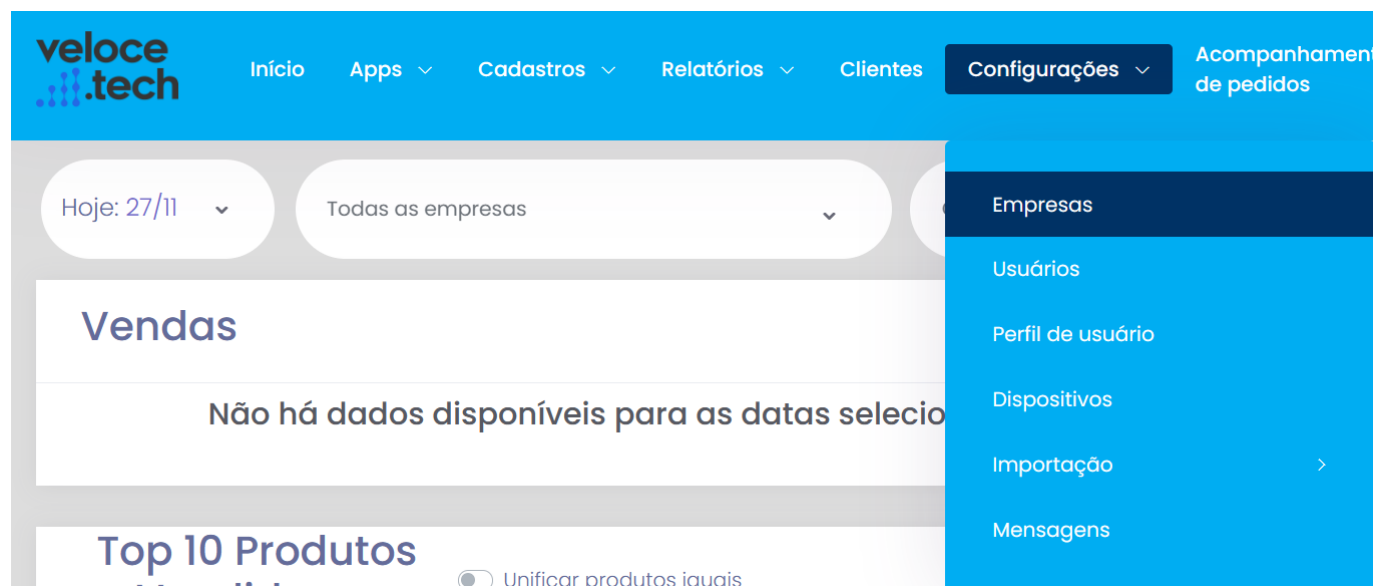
veloce .tech

Início Apps Cadastros Relatórios Clientes Configurações Acompanhament de pedidos

Hoje: 27/11

Todas as empresas

Empresas
Usuários
Perfil de usuário
Dispositivos
Importação
Mensagens

Vendas

Não há dados disponíveis para as datas selecio

Top 10 Produtos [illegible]

Unificar produtos iguais